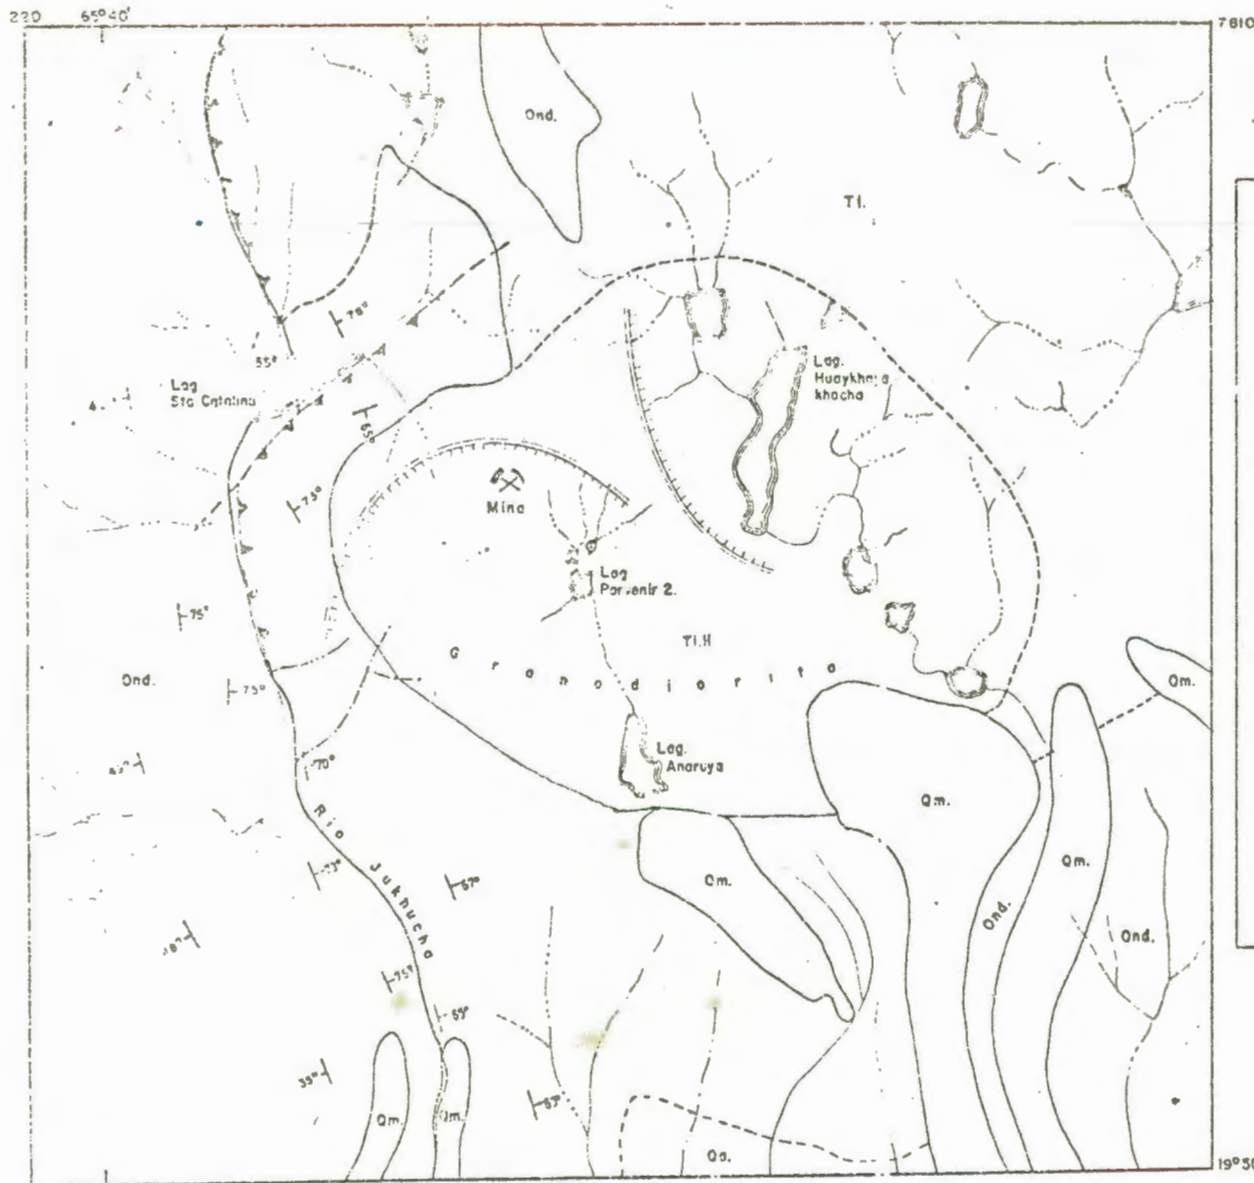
220 65°40'

7810

Ond.

Tl.

Lag. Huaykhaya khocha

Lag Sta Catalina

55°

75°

60°

75°

Mina

Lag Porvenir 2.

TI.H

G r a n o d i o r i t a

75°

Ond.

75°

45°

70°

Lag. Anaroya

Qm.

Om.

Qm.

Qm.

Ond.

Ond.

Rio Jukhucha

75°

57°

48°

75°

59°

35°

57°

Qm.

Qm.

Qa.

19°50'